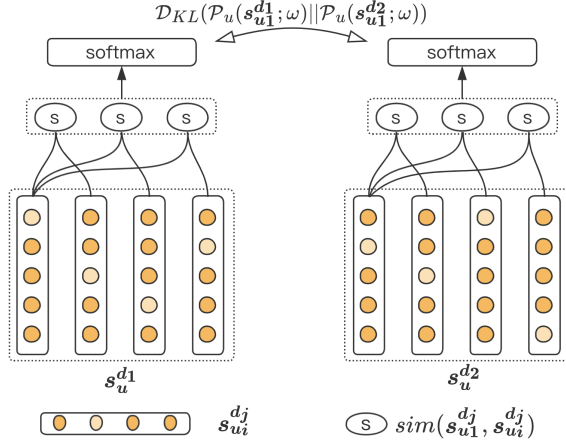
$\mathcal{D}_{KL}(\mathcal{P}_u(\boldsymbol{s}_{\boldsymbol{u1}}^{\boldsymbol{d1}};\omega)||\mathcal{P}_u(\boldsymbol{s}_{\boldsymbol{u1}}^{\boldsymbol{d2}};\omega))$

softmax

S S S

$\boldsymbol{s}_{\boldsymbol{u}}^{\boldsymbol{d1}}$

softmax

S S S

$\boldsymbol{s}_{\boldsymbol{u}}^{\boldsymbol{d2}}$

$\boldsymbol{s}_{\boldsymbol{ui}}^{\boldsymbol{dj}}$

S $sim(\boldsymbol{s}_{\boldsymbol{u1}}^{\boldsymbol{dj}}, \boldsymbol{s}_{\boldsymbol{ui}}^{\boldsymbol{dj}})$